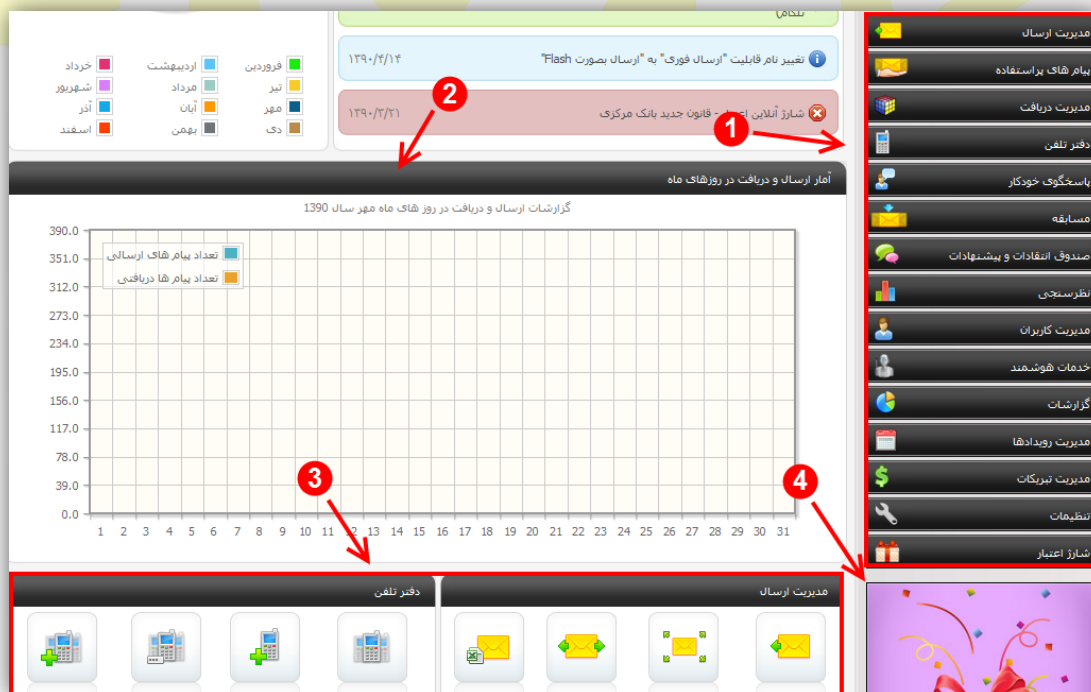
مدیریت ارسال
پیام های پراستفاده
مدیریت دریافت
دفتر تلفن
پاسخگوی خودکار
مسابقه
صندوق انتقادات و پیشنهادات
نظرسنجی
مدیریت کاربران
خدمات هوشمند
گزارشات
مدیریت رویدادها
مدیریت تبریکات
تنظیمات
شارژ اعتبار

تغییر نام قابلیت "ارسال فوری" به "ارسال بصورت Flash" ۱۳۹۰/۴/۱۴
شارژ آنلاین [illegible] - قانون جدید بانک مرکزی ۱۳۹۰/۳/۲۱

فروردین
اردیبهشت
خرداد
تیر
مرداد
شهریور
مهر
آبان
آذر
دی
بهمن
اسفند

آمار ارسال و دریافت در روزهای ماه
گزارشات ارسال و دریافت در روز های ماه مهر سال 1390
تعداد پیام های ارسالی
تعداد پیام ها دریافتی
390.0
351.0
312.0
273.0
234.0
195.0
156.0
117.0
78.0
39.0
0.0
1 2 3 4 5 6 7 8 9 10 11 12 13 14 15 16 17 18 19 20 21 22 23 24 25 26 27 28 29 30 31

دفتر تلفن
مدیریت ارسال

1
2
3
4